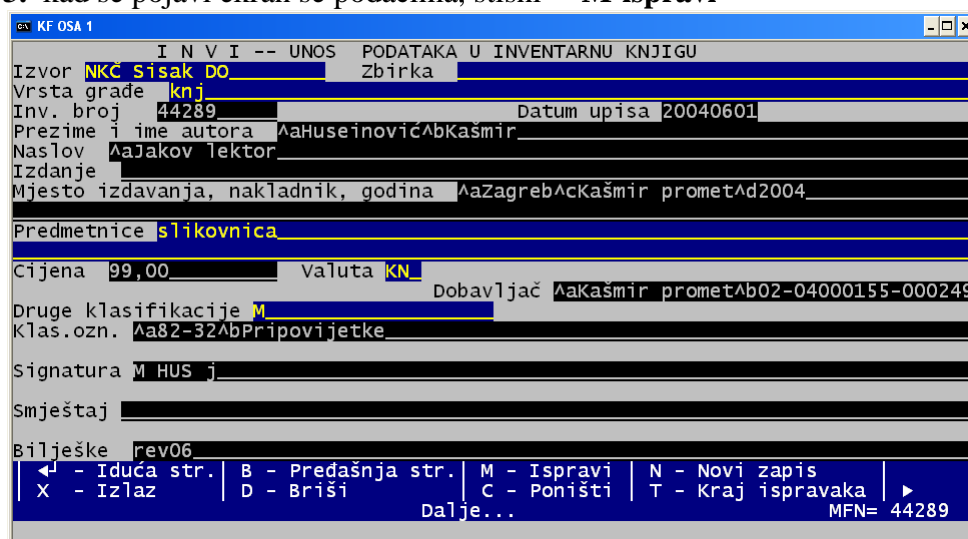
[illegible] kad se pojavi ekran sa podacima, stisni M ispravi

KF OSA 1

I N V I -- UNOS PODATAKA U INVENTARNU KNJIGU

Izvor NKČ Sisak DO Zbirka

Vrsta građe knj

Inv. broj 44289 Datum upisa 20040601

Prezime i ime autora ^aHuseinović^bKašmir

Naslov ^aJakov lektor

Izdanje

Mjesto izdavanja, nakladnik, godina ^aZagreb^cKašmir promet^d2004

Predmetnice slikovnica

Cijena 99,00 Valuta KN

Dobavljač ^aKašmir promet^b02-04000155-00024

Druge klasifikacije M

Klas.ozn. ^a82-32^bPripovijetke

Signatura M HUS j

Smještaj

Bilješke rev06

↵ - Iduća str. | B - Prethodna str. | M - Ispravi | N - Novi zapis

X - Izlaz | D - Briši | C - Poništi | T - Kraj ispravaka | ►

Dalje... MFN= 44289